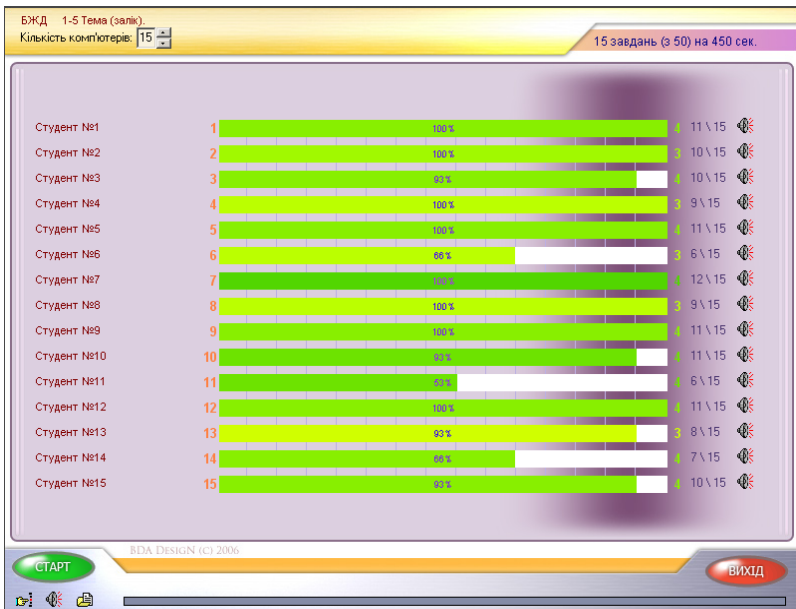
БЖД 1-5 Тема (залік).
Кількість комп'ютерів: 15

15 завдань (з 50) на 450 сек.

| | | | | |
|---|---|---|---|---|
| Студент №1 | 1 | 100 % | 4 | 11 \ 15 |
| Студент №2 | 2 | 100 % | 3 | 10 \ 15 |
| Студент №3 | 3 | 93 % | 4 | 10 \ 15 |
| Студент №4 | 4 | 100 % | 3 | 9 \ 15 |
| Студент №5 | 5 | 100 % | 4 | 11 \ 15 |
| Студент №6 | 6 | 66 % | 3 | 6 \ 15 |
| Студент №7 | 7 | 100 % | 4 | 12 \ 15 |
| Студент №8 | 8 | 100 % | 3 | 9 \ 15 |
| Студент №9 | 9 | 100 % | 4 | 11 \ 15 |
| Студент №10 | 10 | 93 % | 4 | 11 \ 15 |
| Студент №11 | 11 | 53 % | 4 | 6 \ 15 |
| Студент №12 | 12 | 100 % | 4 | 11 \ 15 |
| Студент №13 | 13 | 93 % | 3 | 8 \ 15 |
| Студент №14 | 14 | 66 % | 4 | 7 \ 15 |
| Студент №15 | 15 | 93 % | 4 | 10 \ 15 |

BDA DESIGN (C) 2006

СТАРТ

ВИХІД